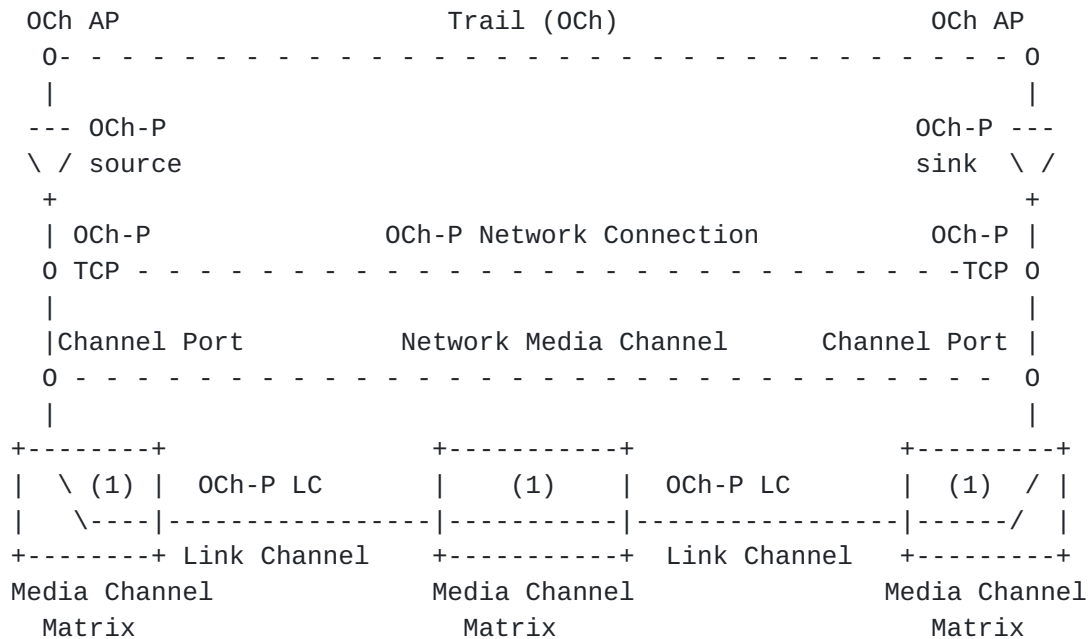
OCh AP                     Trail (OCh)                    OCh AP
 O- - - - - - - - - - - - - - - - - - - - - - - - - - - - - - - - O
 |                                                              |
--- OCh-P                                               OCh-P ---
\ / source                                               sink  \ /
 +                                                              +
 | OCh-P               OCh-P Network Connection          OCh-P |
 O TCP - - - - - - - - - - - - - - - - - - - - - - - - - - -TCP O
 |                                                              |
 |Channel Port         Network Media Channel      Channel Port |
 O - - - - - - - - - - - - - - - - - - - - - - - - - - - - - - - O
 |                                                              |
+--------+                +----------+                +---------+
|  \ (1) |  OCh-P LC      |    (1)   |  OCh-P LC      |  (1)  / |
|   \----|----------------|----------|----------------|------/  |
+--------+ Link Channel   +----------+  Link Channel  +---------+
Media Channel             Media Channel              Media Channel
  Matrix                     Matrix                     Matrix